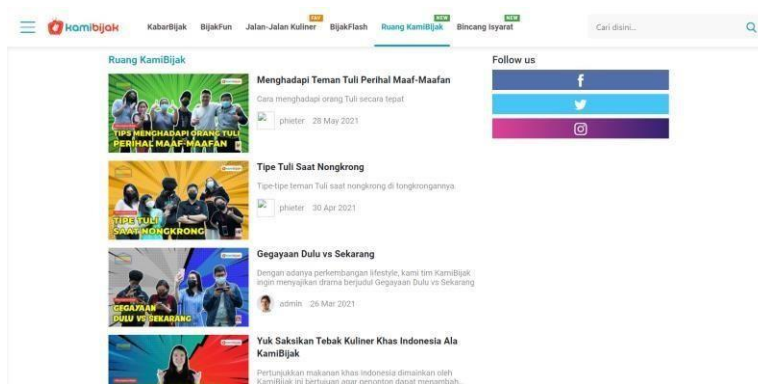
kamibijak KabarBijak BijakFun Jalan-Jalan Kuliner BijakFlash Ruang KamiBijak NEW Bincang Isyarat NEW Cari disini...

Ruang KamiBijak

Menghadapi Teman Tuli Perihal Maaf-Maafan

Cara menghadapi orang Tuli secara tepat

phieter 28 May 2021

TIPS MENGHADAPI ORANG TULI PERIHAL MAAF-MAAFAN

Tipe Tuli Saat Nongkrong

Tipe-tipe teman Tuli saat nongkrong di tongkrongannya.

phieter 30 Apr 2021

TIPE TULI SAAT NONGKRONG

Gegayaan Dulu vs Sekarang

Dengan adanya perkembangan lifestyle, kami tim KamiBijak ingin menyajikan drama berjudul Gegayaan Dulu vs Sekarang

admin 26 Mar 2021

GEGAYAAN DULU VS SEKARANG

Yuk Saksikan Tebak Kuliner Khas Indonesia Ala KamiBijak

Pertunjukkan makanan khas Indonesia dimainkan oleh KamiBijak ini bertujuan agar penonton dapat menambah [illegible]

Follow us

f